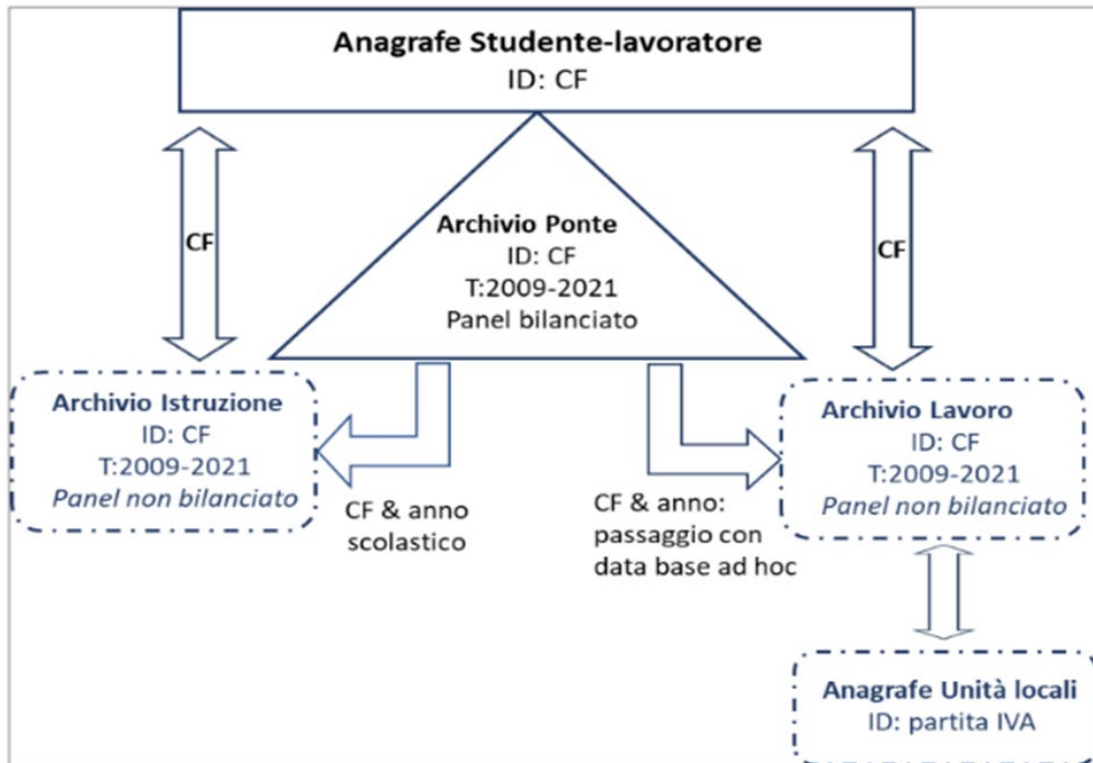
Anagrafe Studente-lavoratore
ID: CF

CF

Archivio Ponte
ID: CF
T:2009-2021
Panel bilanciato

CF

Archivio Istruzione
ID: CF
T:2009-2021
*Panel non bilanciato*

CF & anno scolastico

CF & anno: passaggio con data base ad hoc

Archivio Lavoro
ID: CF
T:2009-2021
*Panel non bilanciato*

Anagrafe Unità locali
ID: partita IVA